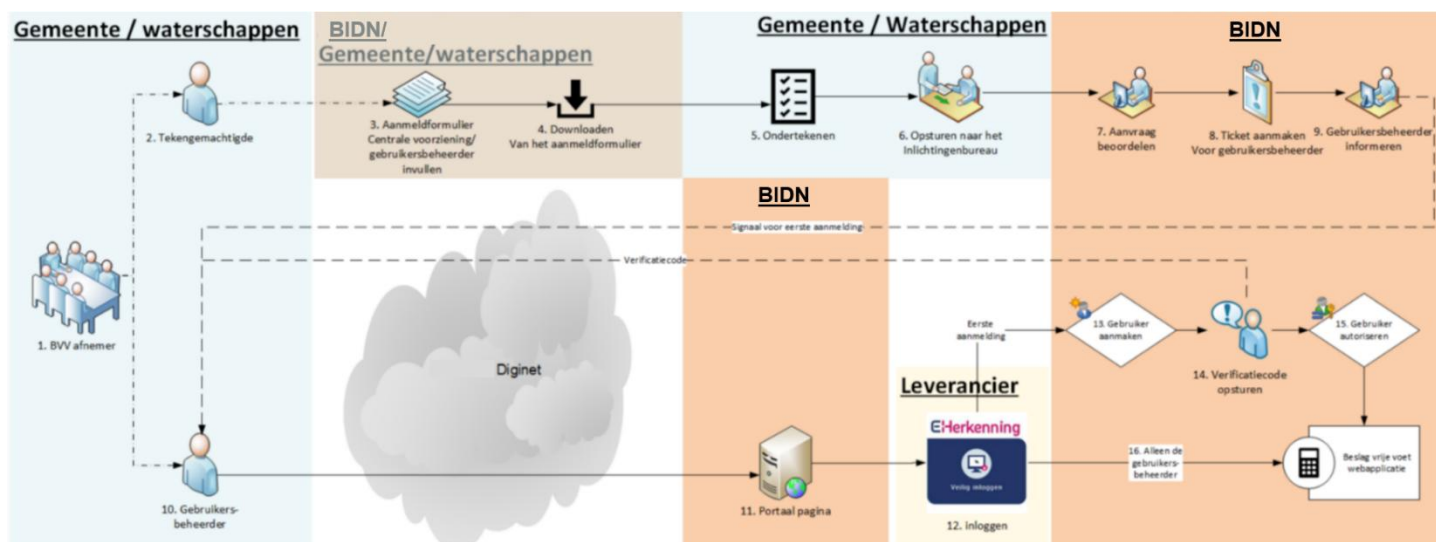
Gemeente / waterschappen

BIDN/
Gemeente/waterschappen

Gemeente / Waterschappen

BIDN

2. Tekengemachtigde

3. Aanmeldformulier Centrale voorziening/ gebruikersbeheerder invullen

4. Downloaden Van het aanmeldformulier

5. Ondertekenen

6. Opsturen naar het Inlichtingenbureau

7. Aanvraag beoordelen

8. Ticket aanmaken Voor gebruikersbeheerder

9. Gebruikersbeheerder informeren

BIDN

Signaal voor eerste aanmelding

Verificatiecode

1. BVV afnemer

Diginet

Eerste aanmelding

13. Gebruiker aanmaken

14. Verificatiecode opsturen

15. Gebruiker autoriseren

Leverancier

EHerkenning

Veilig inloggen

16. Alleen de gebruikers-beheerder

Beslag vrije voet webapplicatie

10. Gebruikers-beheerder

11. Portaal pagina

12. inloggen